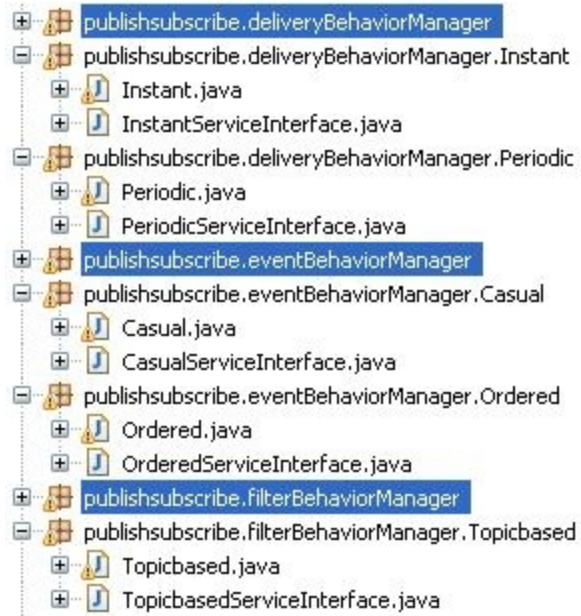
publishsubscribe.deliveryBehaviorManager
publishsubscribe.deliveryBehaviorManager.Instant
Instant.java
InstantServiceInterface.java
publishsubscribe.deliveryBehaviorManager.Periodic
Periodic.java
PeriodicServiceInterface.java
publishsubscribe.eventBehaviorManager
publishsubscribe.eventBehaviorManager.Casual
Casual.java
CasualServiceInterface.java
publishsubscribe.eventBehaviorManager.Ordered
Ordered.java
OrderedServiceInterface.java
publishsubscribe.filterBehaviorManager
publishsubscribe.filterBehaviorManager.Topicbased
Topicbased.java
TopicbasedServiceInterface.java